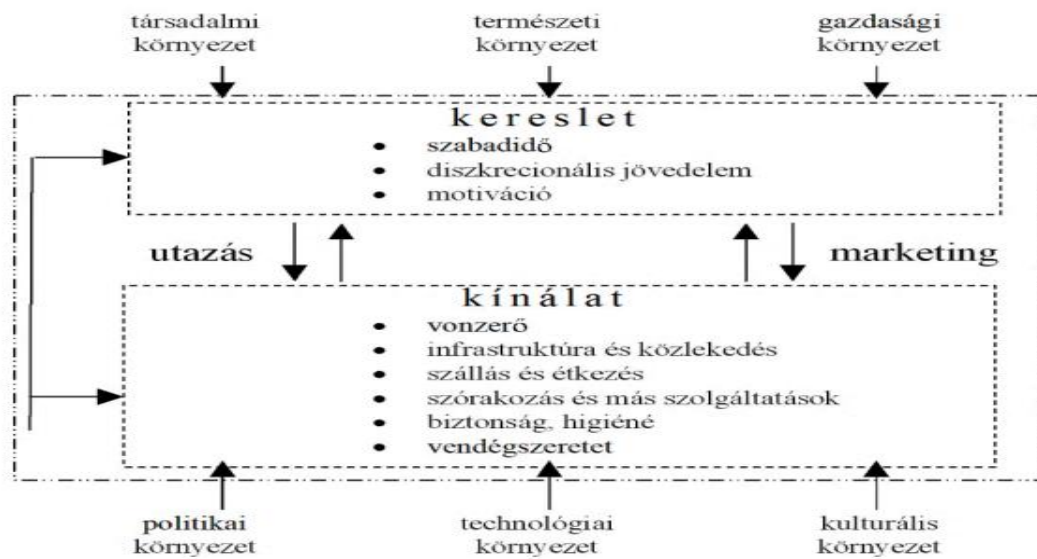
társadalmi környezet

természeti környezet

gazdasági környezet

kereslet
- szabadidő
- diszkrecionális jövedelem
- motiváció

utazás

marketing

kínálat
- vonzerő
- infrastruktúra és közlekedés
- szállás és étkezés
- szórakozás és más szolgáltatások
- biztonság, higiéné
- vendégszeretet

politikai környezet

technológiai környezet

kulturális környezet